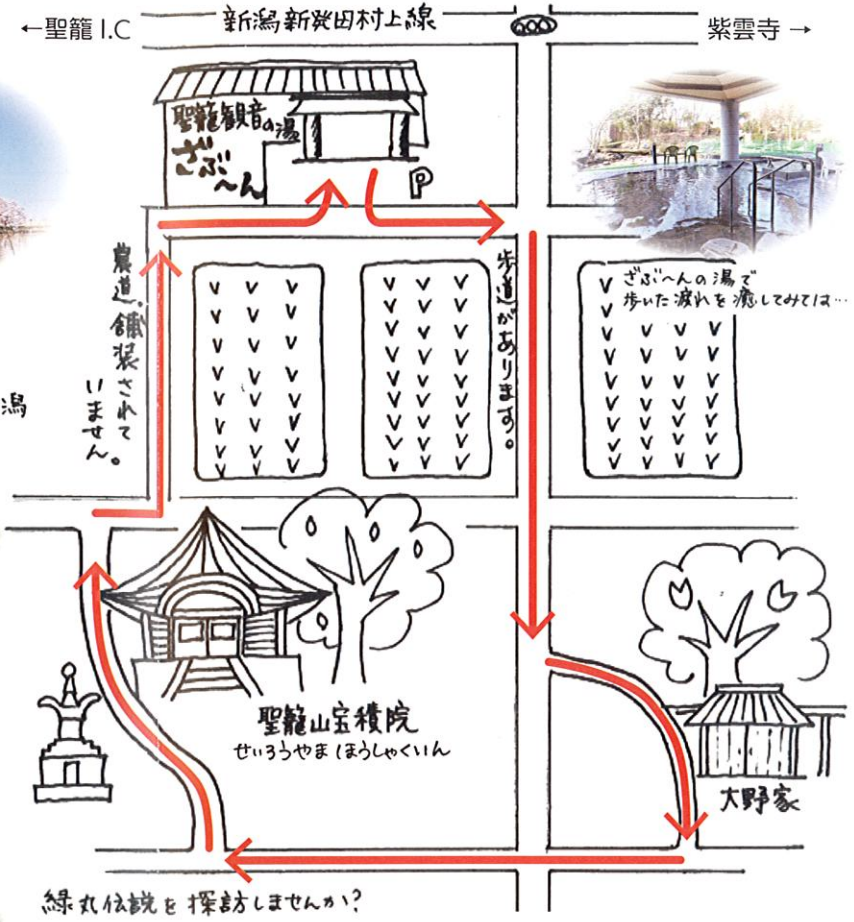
←聖籠 I.C

新潟新発田村上線

紫雲寺 →

聖籠観音の湯

ざぶ～ん

P

農道、舗装されていません。

歩道があります。

ざぶ～んの湯で歩いた疲れを癒してみては…

潟

聖籠山宝積院

せいろうやま ほうしゃくいん

大野家

緑丸伝説を探訪しませんか？